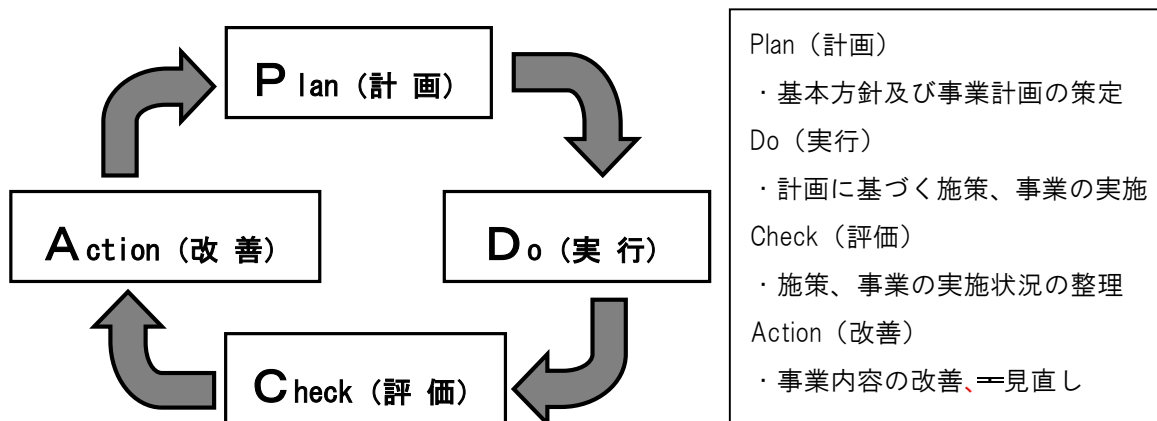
Plan（計 画）

Do（実 行）

Check（評 価）

Action（改 善）

Plan（計画）
・基本方針及び事業計画の策定
Do（実行）
・計画に基づく施策、事業の実施
Check（評価）
・施策、事業の実施状況の整理
Action（改善）
・事業内容の改善、見直し